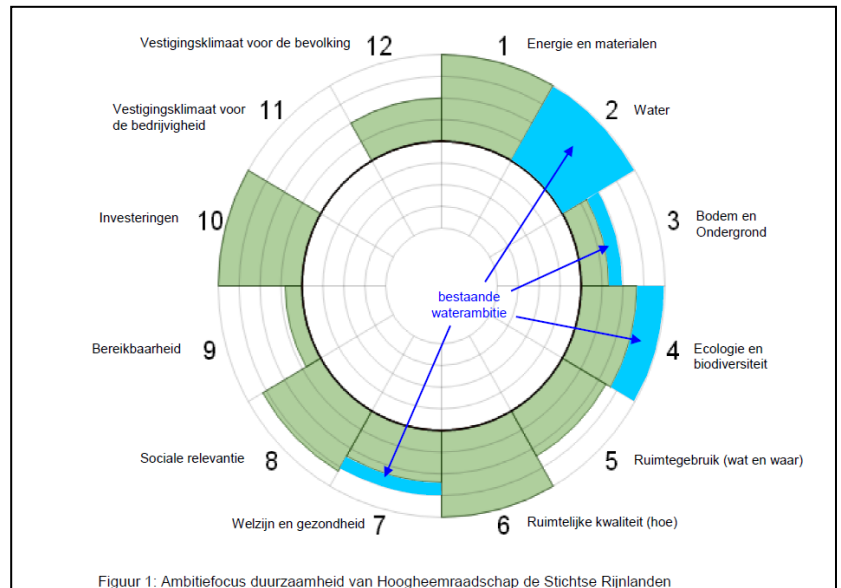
Vestigingsklimaat voor de bevolking 12

1 Energie en materialen

Vestigingsklimaat voor de bedrijvigheid 11

2 Water

Investeringen 10

3 Bodem en Ondergrond

bestaande waterambitie

Bereikbaarheid 9

4 Ecologie en biodiversiteit

Sociale relevantie 8

5 Ruimtegebruik (wat en waar)

Welzijn en gezondheid 7

6 Ruimtelijke kwaliteit (hoe)

Figuur 1: Ambitiefocus duurzaamheid van Hoogheemraadschap de Stichtse Rijnlanden